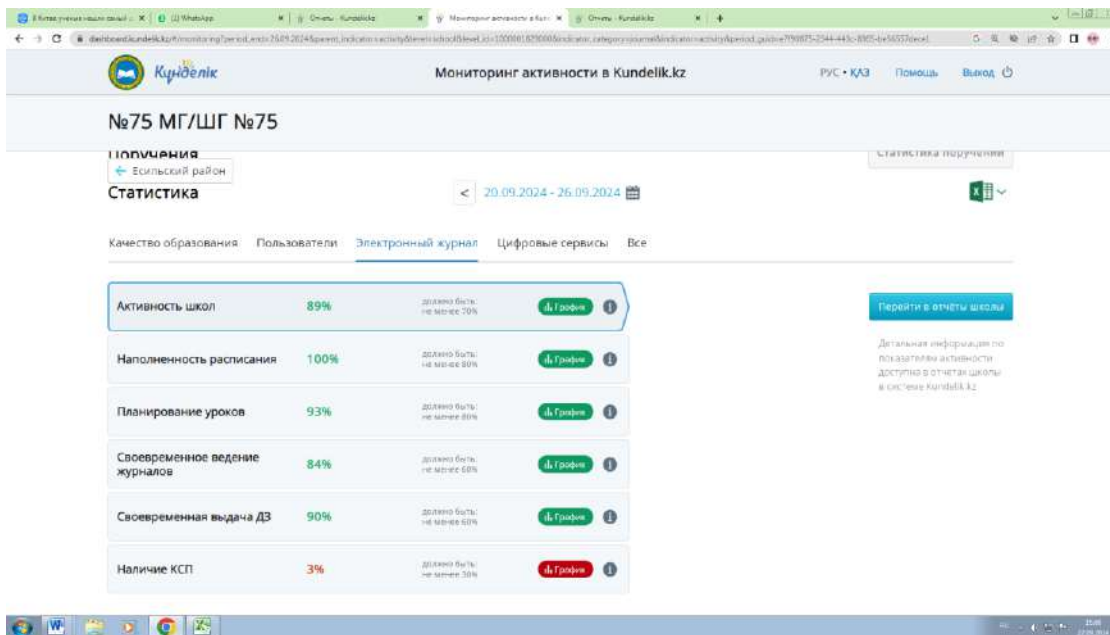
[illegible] (1) WhatsApp | Отчеты - Kundelik | Мониторинг активности в Kund | Отчеты - Kundelik

dashboard.kundelik.kz/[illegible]

Күнделік

Мониторинг активности в Kundelik.kz

РУС • ҚАЗ Помощь Выход

№75 МГ/ШГ №75

Поручения

Статистика поручений

← Есильский район

Статистика

< 20.09.2024 - 26.09.2024

Качество образования Пользователи Электронный журнал Цифровые сервисы Все

| | | | |
|---|---|---|---|
| Активность школ | 89% | должно быть: не менее 70% | График |
| Наполненность расписания | 100% | должно быть: не менее 80% | График |
| Планирование уроков | 93% | должно быть: не менее 80% | График |
| Своевременное ведение журналов | 84% | должно быть: не менее 60% | График |
| Своевременная выдача ДЗ | 90% | должно быть: не менее 60% | График |
| Наличие КСП | 3% | должно быть: не менее 30% | График |

Перейти в отчёты школы

Детальная информация по показателям активности доступна в отчетах школы в системе Kundelik.kz